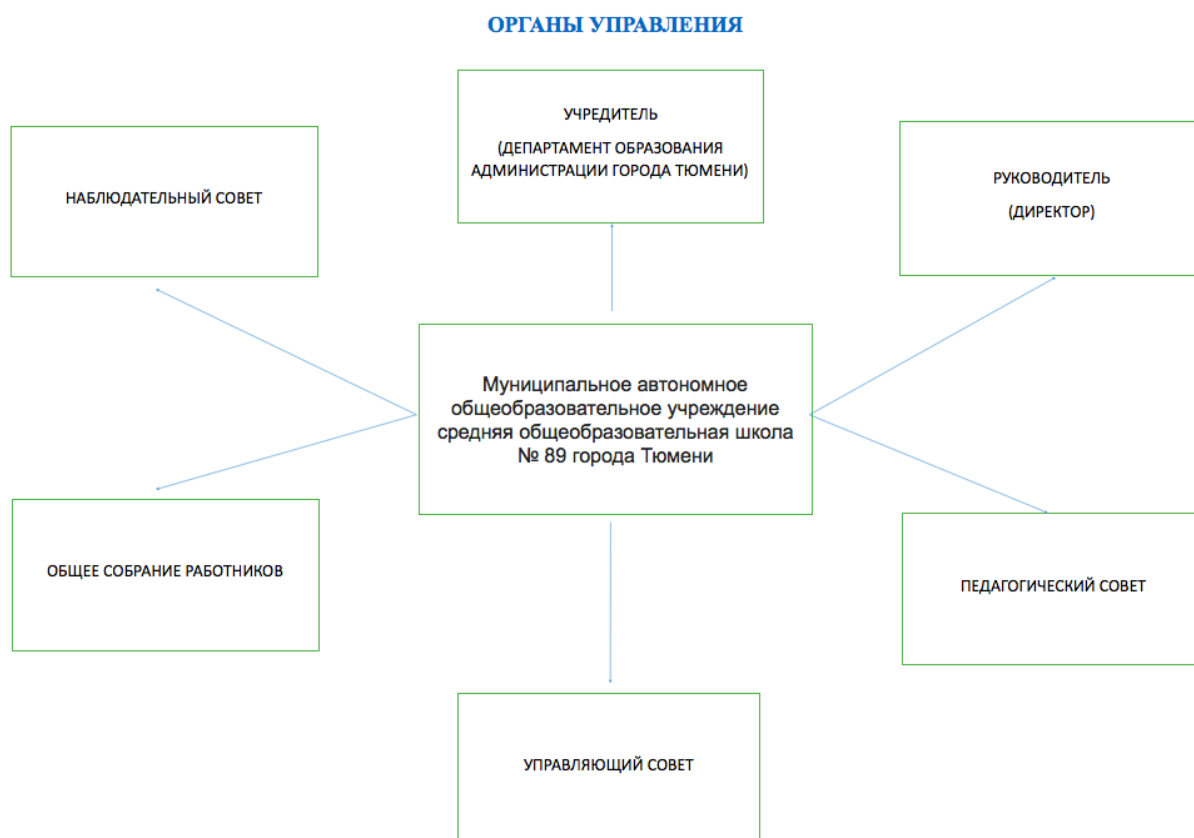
ОРГАНЫ УПРАВЛЕНИЯ

УЧРЕДИТЕЛЬ
(ДЕПАРТАМЕНТ ОБРАЗОВАНИЯ АДМИНИСТРАЦИИ ГОРОДА ТЮМЕНИ)

НАБЛЮДАТЕЛЬНЫЙ СОВЕТ

РУКОВОДИТЕЛЬ
(ДИРЕКТОР)

Муниципальное автономное общеобразовательное учреждение средняя общеобразовательная школа № 89 города Тюмени

ОБЩЕЕ СОБРАНИЕ РАБОТНИКОВ

ПЕДАГОГИЧЕСКИЙ СОВЕТ

УПРАВЛЯЮЩИЙ СОВЕТ